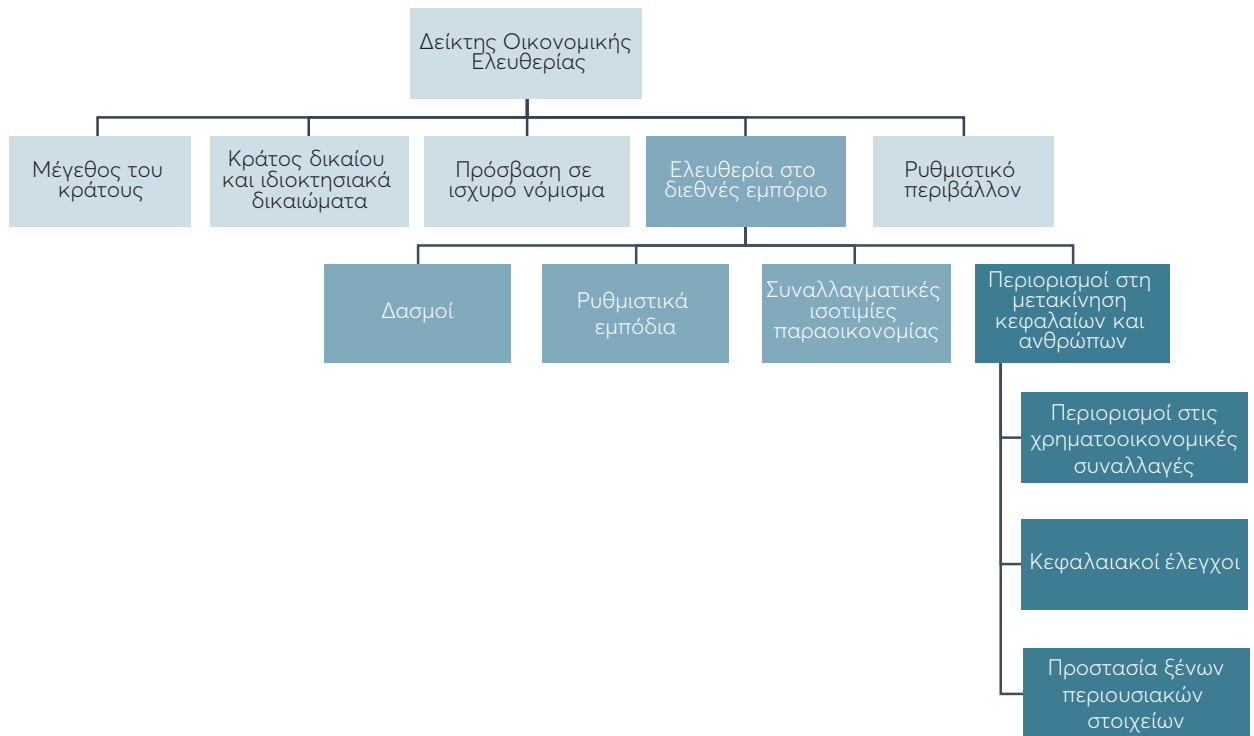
Δείκτης Οικονομικής Ελευθερίας

Μέγεθος του κράτους

Κράτος δικαίου και ιδιοκτησιακά δικαιώματα

Πρόσβαση σε ισχυρό νόμισμα

Ελευθερία στο διεθνές εμπόριο

Ρυθμιστικό περιβάλλον

Δασμοί

Ρυθμιστικά εμπόδια

Συναλλαγματικές ισοτιμίες παραοικονομίας

Περιορισμοί στη μετακίνηση κεφαλαίων και ανθρώπων

Περιορισμοί στις χρηματοοικονομικές συναλλαγές

Κεφαλαιακοί έλεγχοι

Προστασία ξένων περιουσιακών στοιχείων